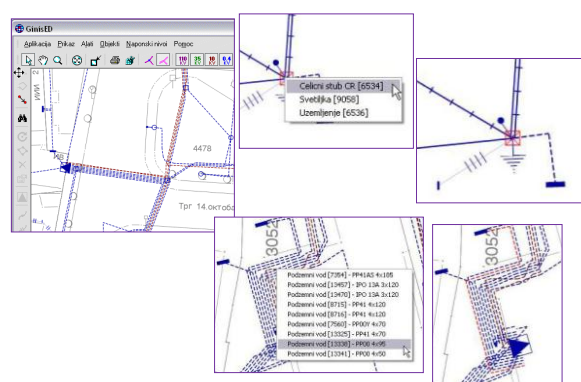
GinisED

Aplikacija Prikaz Alati Objekti Naponski nivoi Pomoc

110 35 10 0.4

4478

Трг 14.октоба

Celicni stub CR [6534]
Svetiljka [9058]
Uzemljenje [6536]

3054

Podzemni vod [7354] - PP41AS 4x185
Podzemni vod [13457] - IPO 13A 3x120
Podzemni vod [13470] - IPO 13A 3x120
Podzemni vod [8715] - PP41 4x120
Podzemni vod [8716] - PP41 4x120
Podzemni vod [7560] - PP00Y 4x70
Podzemni vod [13325] - PP41 4x70
Podzemni vod [13338] - PP00 4x95
Podzemni vod [13341] - PP00 4x50

305